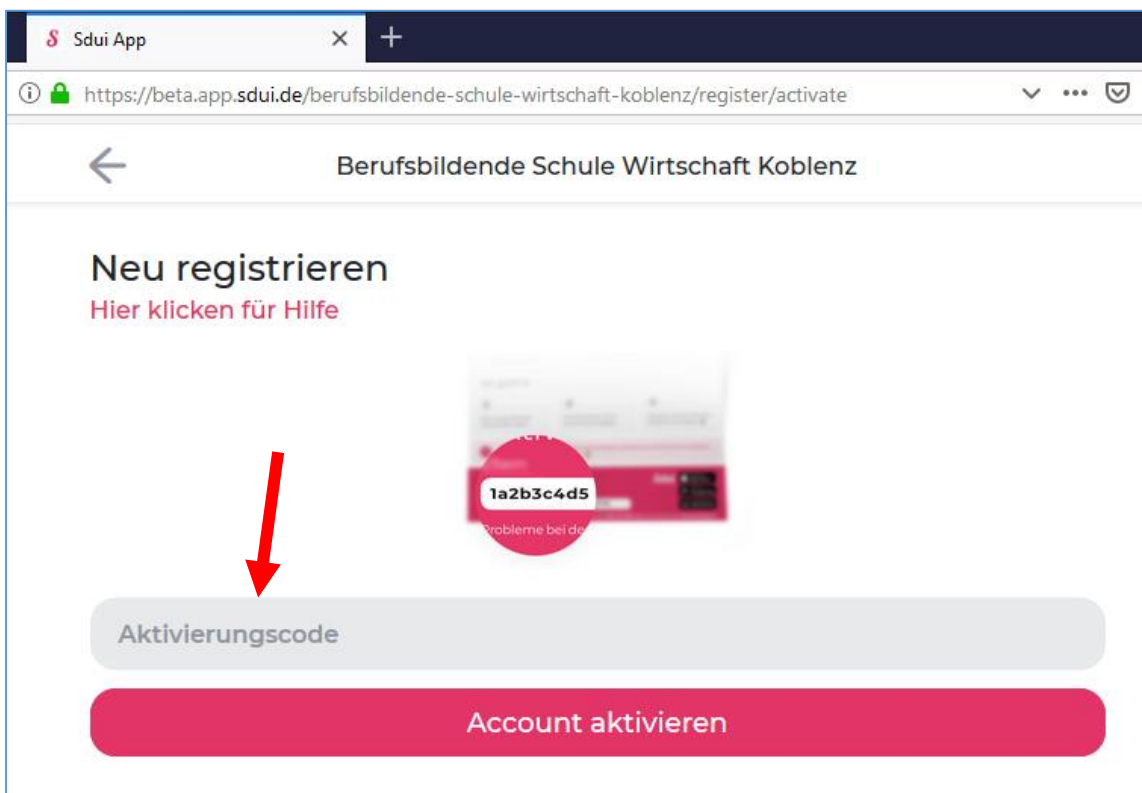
Sdui App

https://beta.app.sdui.de/berufsbildende-schule-wirtschaft-koblenz/register/activate

Berufsbildende Schule Wirtschaft Koblenz

Neu registrieren
Hier klicken für Hilfe

1a2b3c4d5
Probleme bei de

Aktivierungscode

Account aktivieren